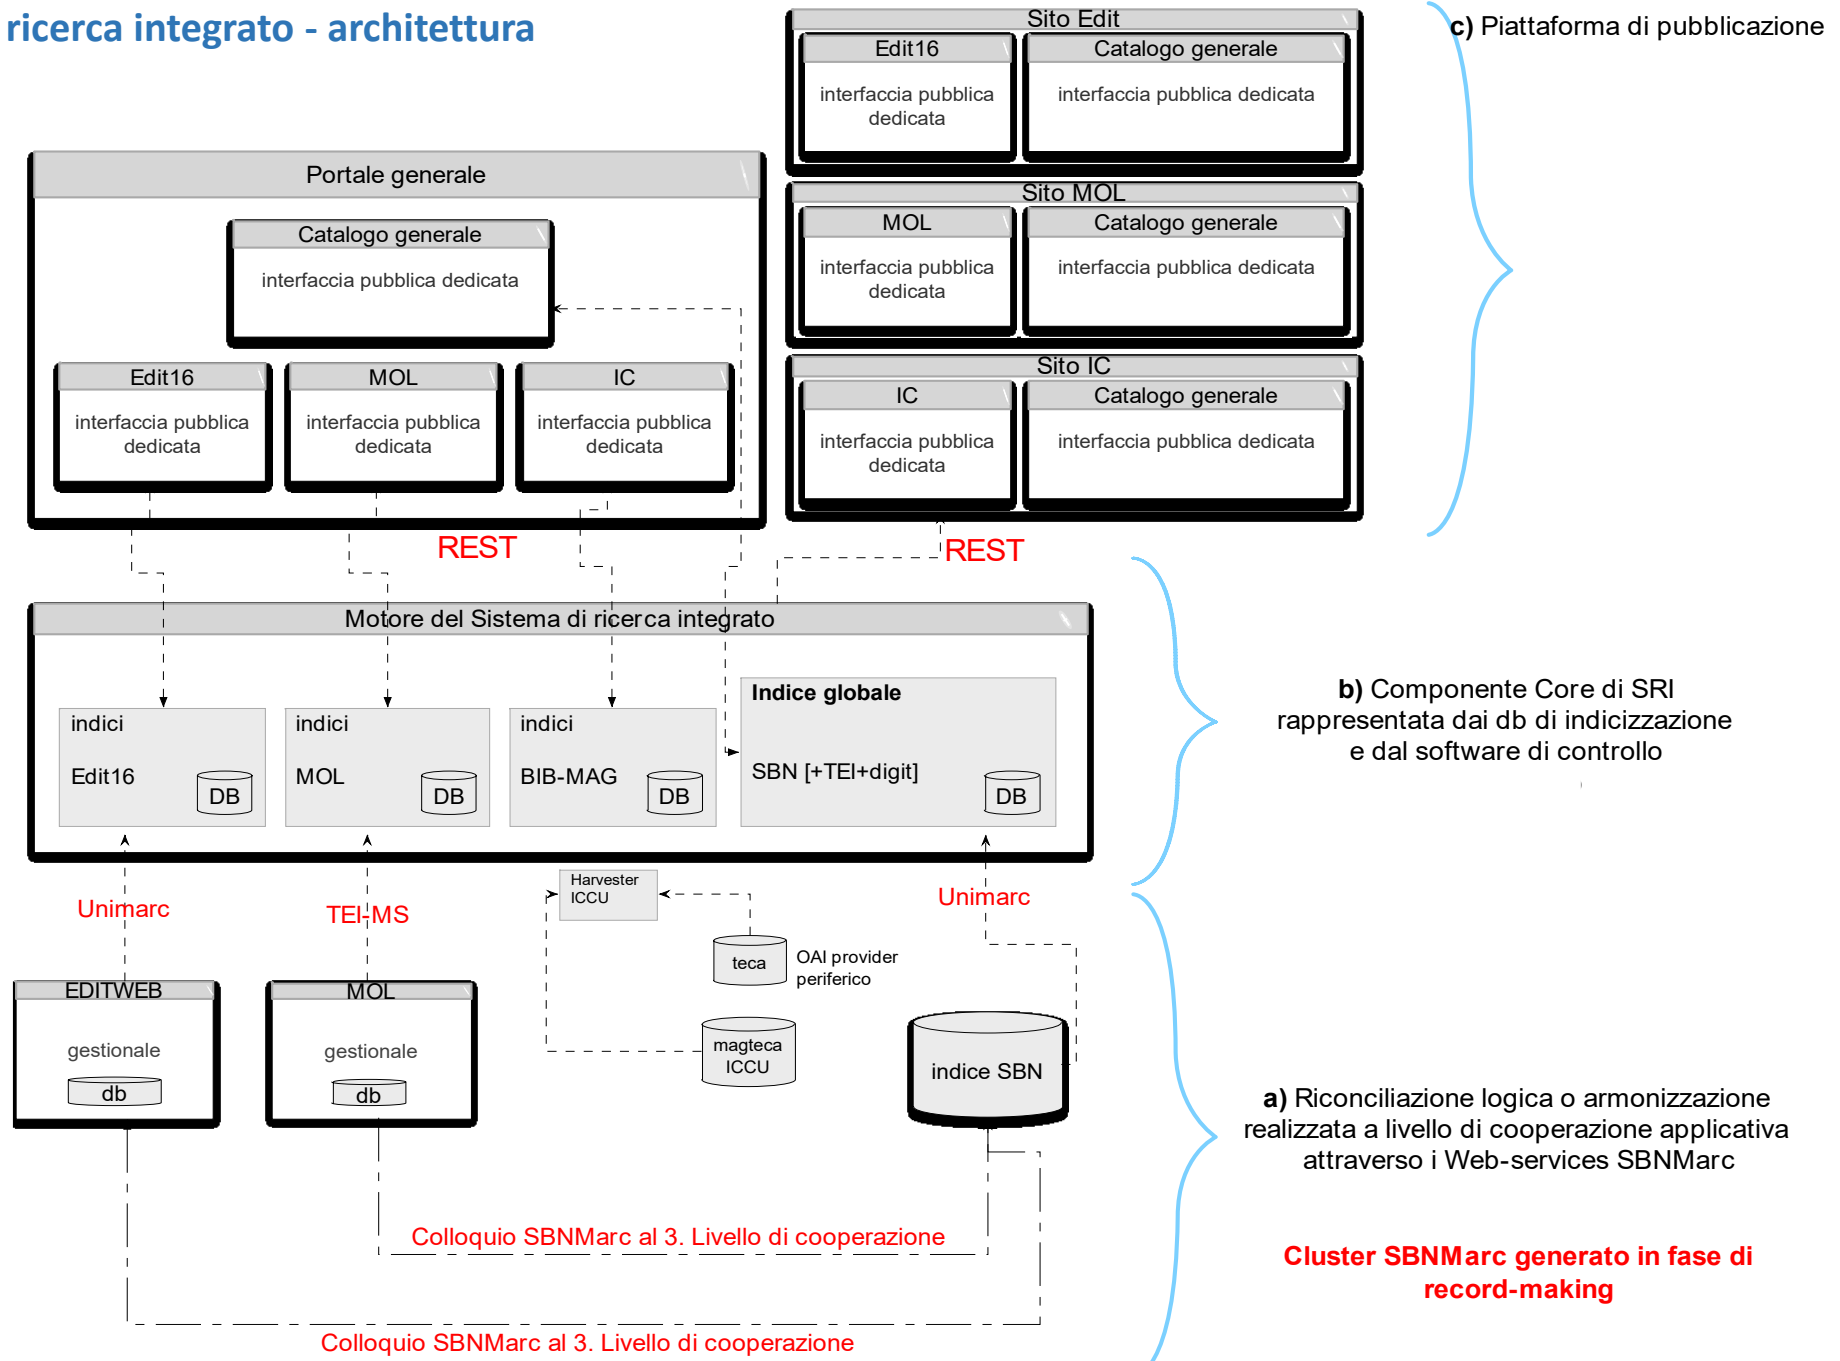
ricerca integrato - architettura

Sito Edit

Edit16

interfaccia pubblica dedicata

Catalogo generale

interfaccia pubblica dedicata

c) Piattaforma di pubblicazione

Portale generale

Catalogo generale

interfaccia pubblica dedicata

Sito MOL

MOL

interfaccia pubblica dedicata

Catalogo generale

interfaccia pubblica dedicata

Edit16

interfaccia pubblica dedicata

MOL

interfaccia pubblica dedicata

IC

interfaccia pubblica dedicata

Sito IC

IC

interfaccia pubblica dedicata

Catalogo generale

interfaccia pubblica dedicata

REST

REST

Motore del Sistema di ricerca integrato

indici

Edit16

DB

indici

MOL

DB

indici

BIB-MAG

DB

Indice globale

SBN [+TEI+digit]

DB

b) Componente Core di SRI rappresentata dai db di indicizzazione e dal software di controllo

Unimarc

TEI-MS

Harvester ICCU

Unimarc

teca

OAI provider periferico

EDITWEB

gestionale

db

MOL

gestionale

db

magteca ICCU

indice SBN

a) Riconciliazione logica o armonizzazione realizzata a livello di cooperazione applicativa attraverso i Web-services SBNMarc

Colloquio SBNMarc al 3. Livello di cooperazione

Cluster SBNMarc generato in fase di record-making

Colloquio SBNMarc al 3. Livello di cooperazione